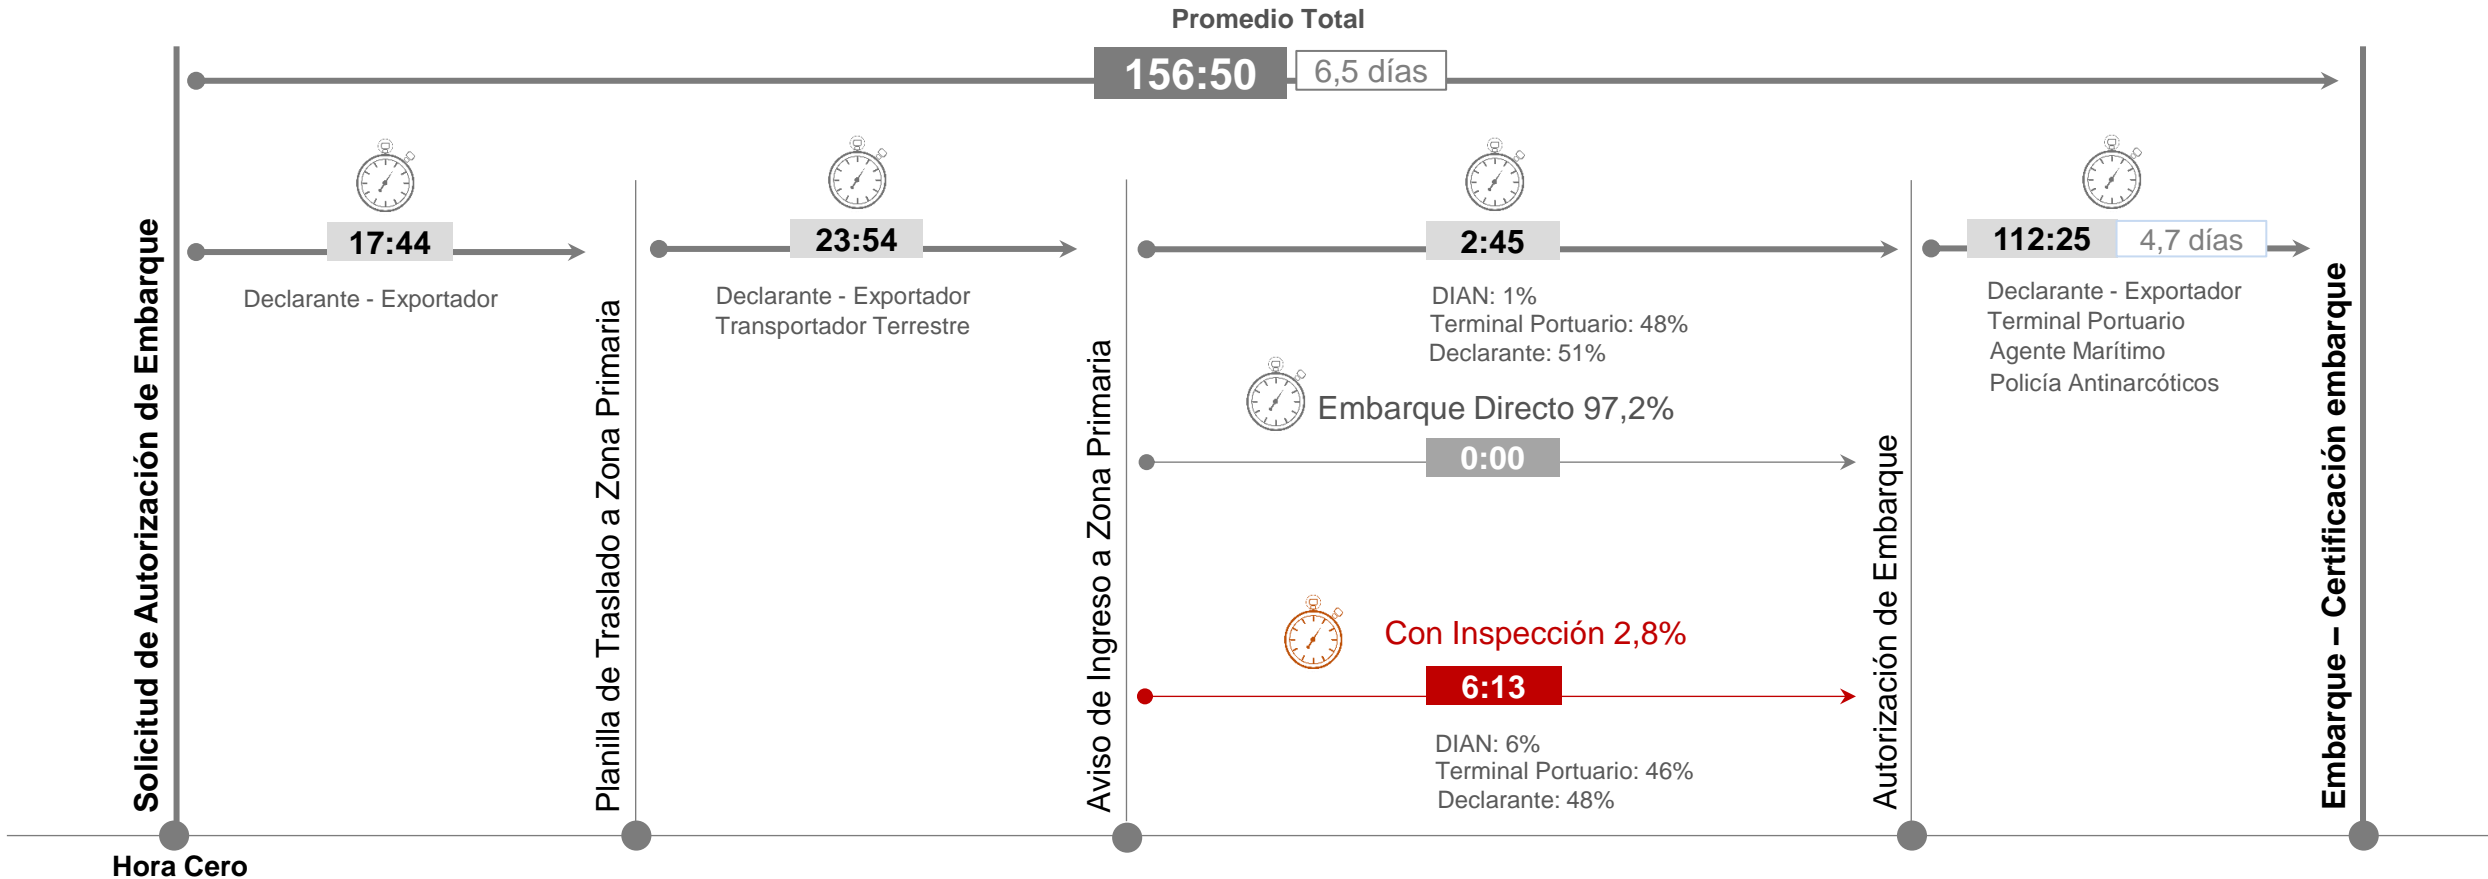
Promedio Total

156:50 6,5 días

Solicitud de Autorización de Embarque

17:44

Declarante - Exportador

Planilla de Traslado a Zona Primaria

23:54

Declarante - Exportador
Transportador Terrestre

Aviso de Ingreso a Zona Primaria

2:45

DIAN: 1%
Terminal Portuario: 48%
Declarante: 51%

Embarque Directo 97,2%

0:00

Con Inspección 2,8%

6:13

DIAN: 6%
Terminal Portuario: 46%
Declarante: 48%

Autorización de Embarque

112:25 4,7 días

Declarante - Exportador
Terminal Portuario
Agente Marítimo
Policía Antinarcóticos

Embarque – Certificación embarque

Hora Cero